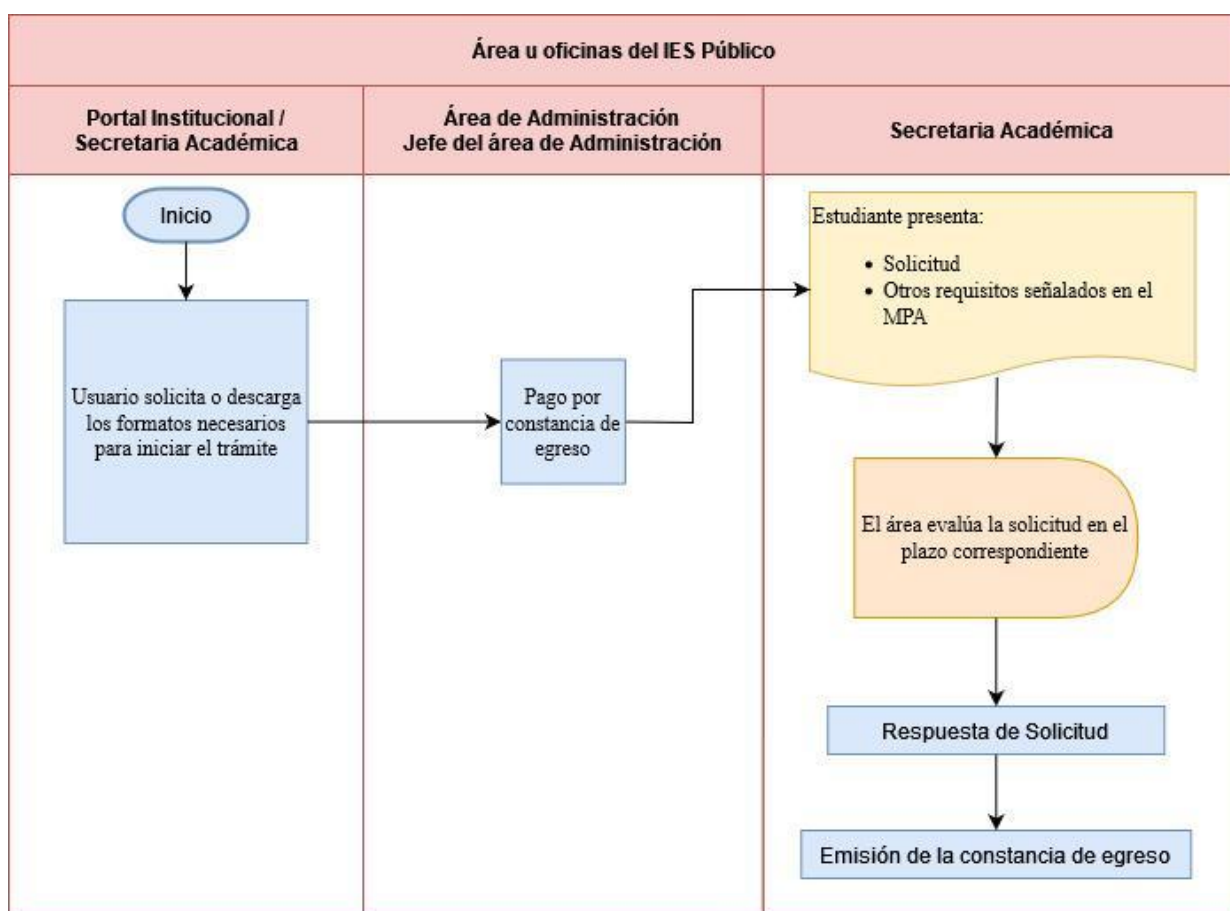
Área u oficinas del IES Público

Portal Institucional / Secretaria Académica

Área de Administración
Jefe del área de Administración

Secretaria Académica

Inicio

Usuario solicita o descarga los formatos necesarios para iniciar el trámite

Pago por constancia de egreso

Estudiante presenta:

- Solicitud
- Otros requisitos señalados en el MPA

El área evalúa la solicitud en el plazo correspondiente

Respuesta de Solicitud

Emisión de la constancia de egreso